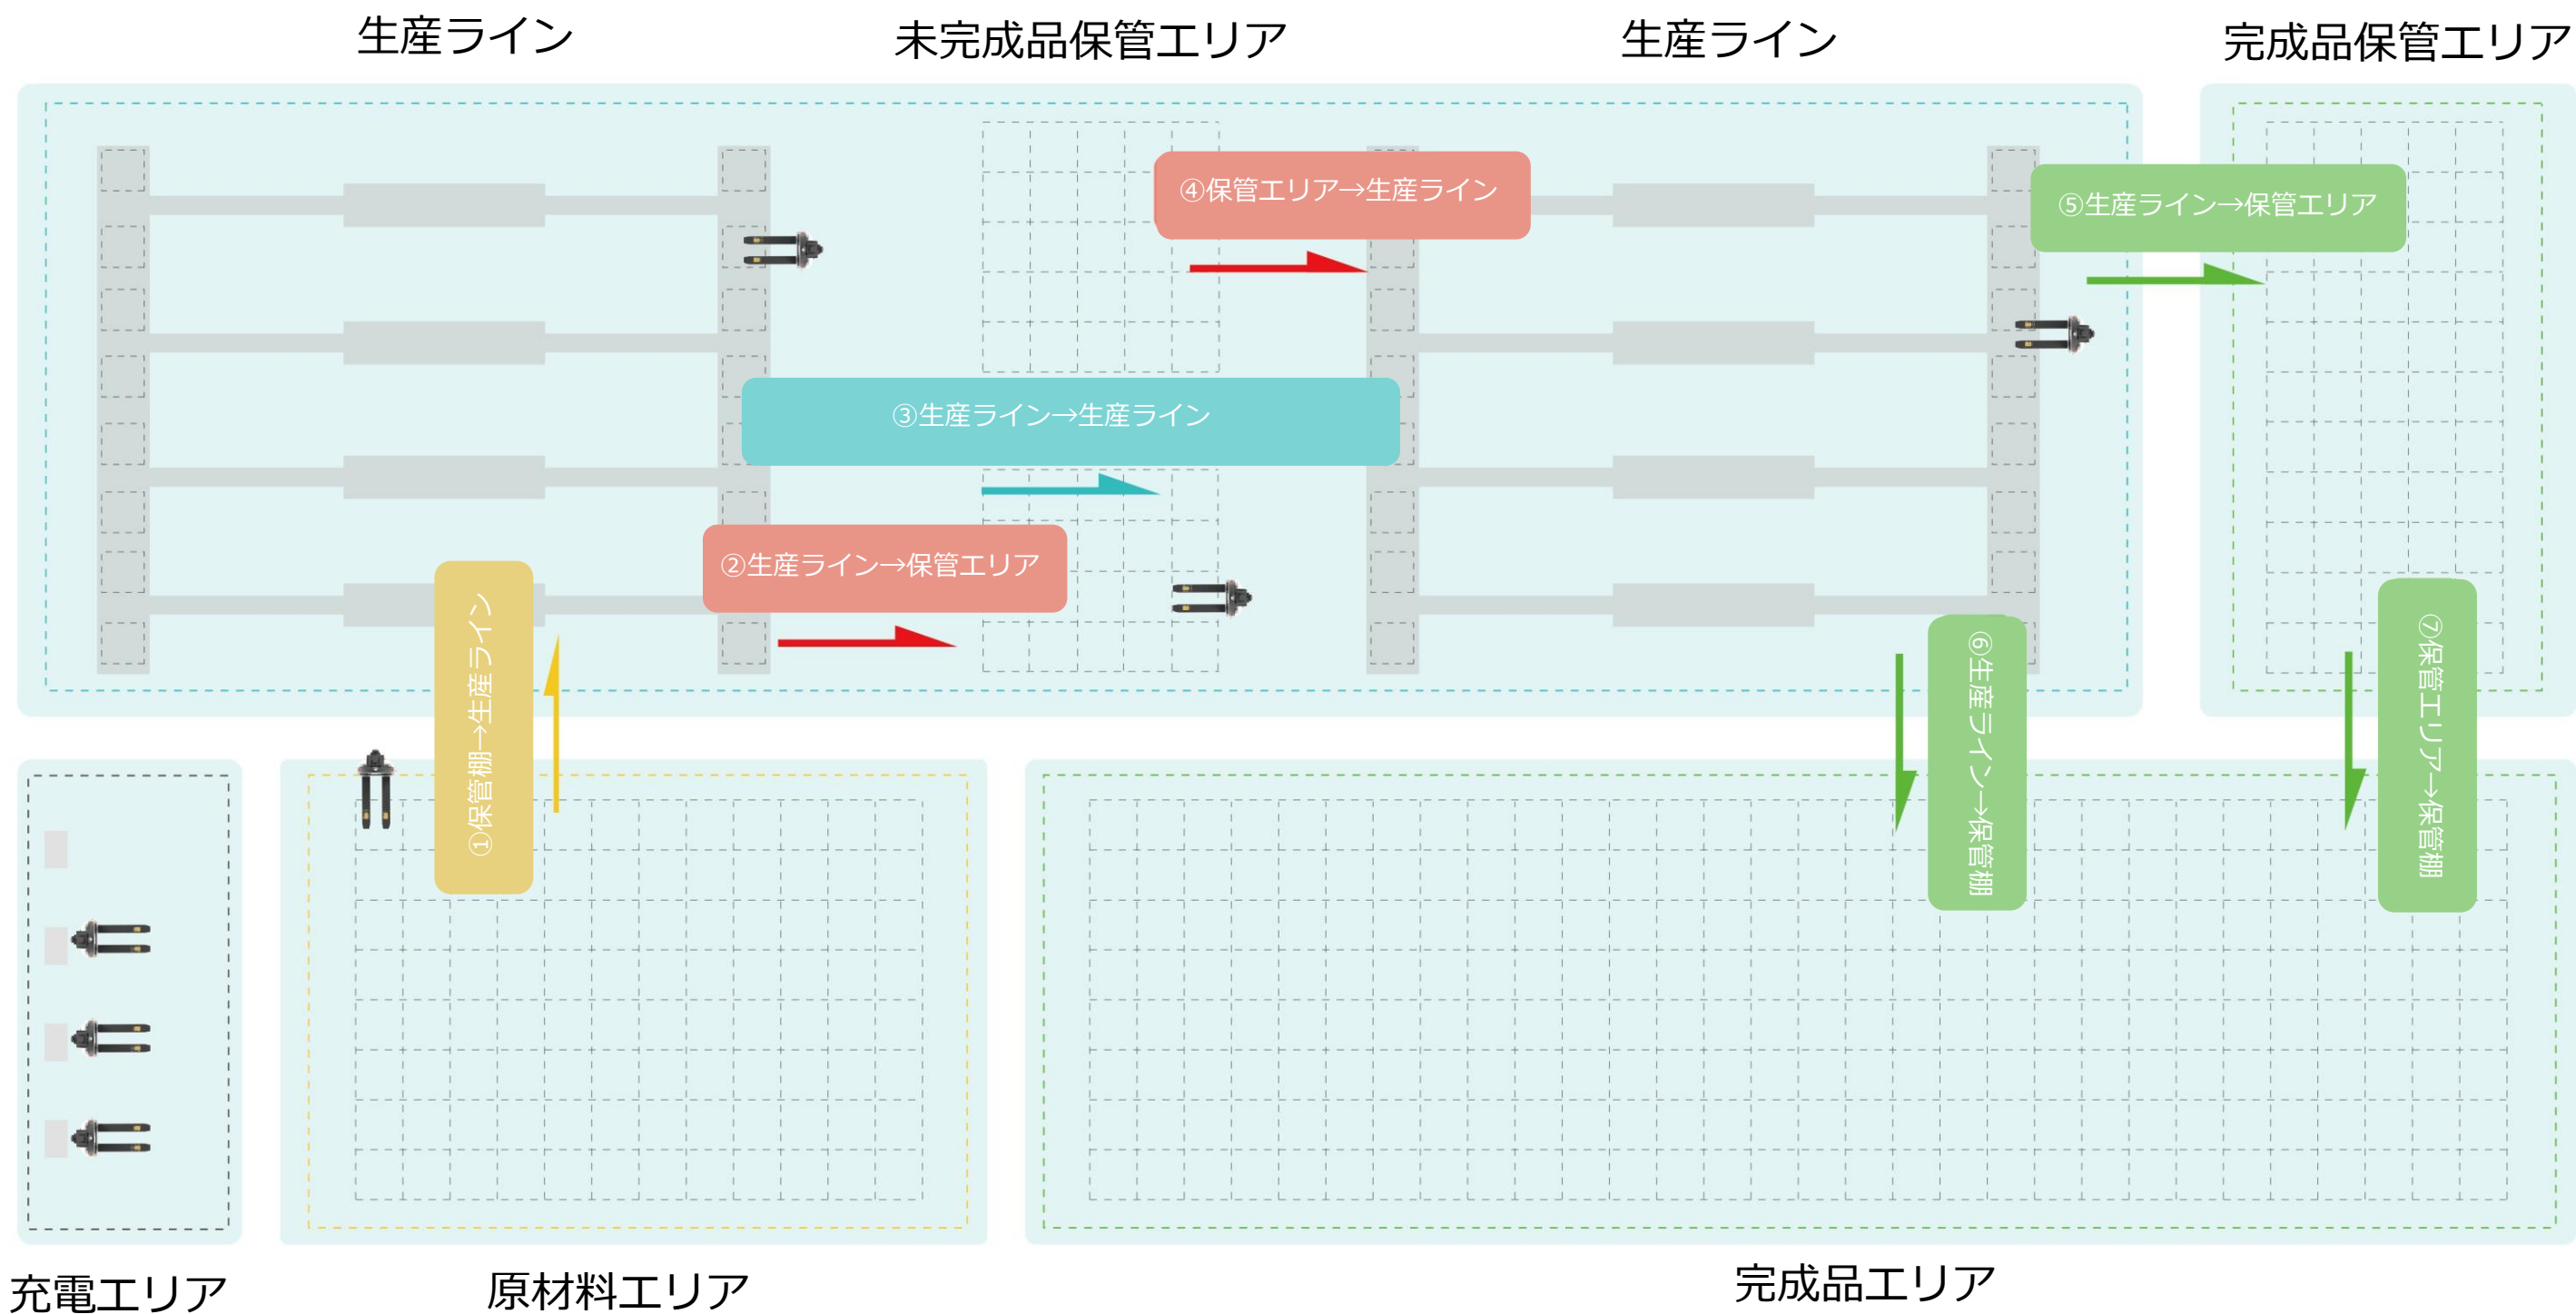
生産ライン

未完成品保管エリア

生産ライン

完成品保管エリア

④保管エリア→生産ライン

⑤生産ライン→保管エリア

③生産ライン→生産ライン

②生産ライン→保管エリア

①保管棚→生産ライン

⑥生産ライン→保管棚

⑦保管エリア→保管棚

充電エリア

原材料エリア

完成品エリア